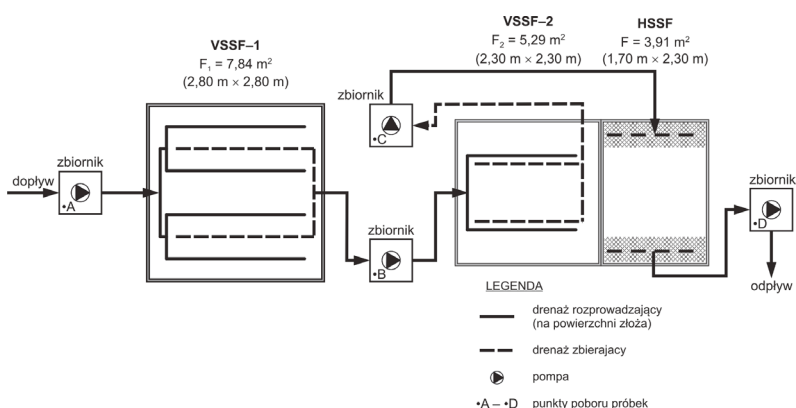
VSSF–2
$F_2$ = 5,29 m$^2$
(2,30 m × 2,30 m)

HSSF
F = 3,91 m$^2$
(1,70 m × 2,30 m)

VSSF–1
$F_1$ = 7,84 m$^2$
(2,80 m × 2,80 m)

zbiornik
•C

zbiornik
dopływ
•A

zbiornik
•B

zbiornik
•D
odpływ

LEGENDA
drenaż rozprowadzający (na powierzchni złoża)
drenaż zbierajacy
pompa
•A – •D punkty poboru próbek